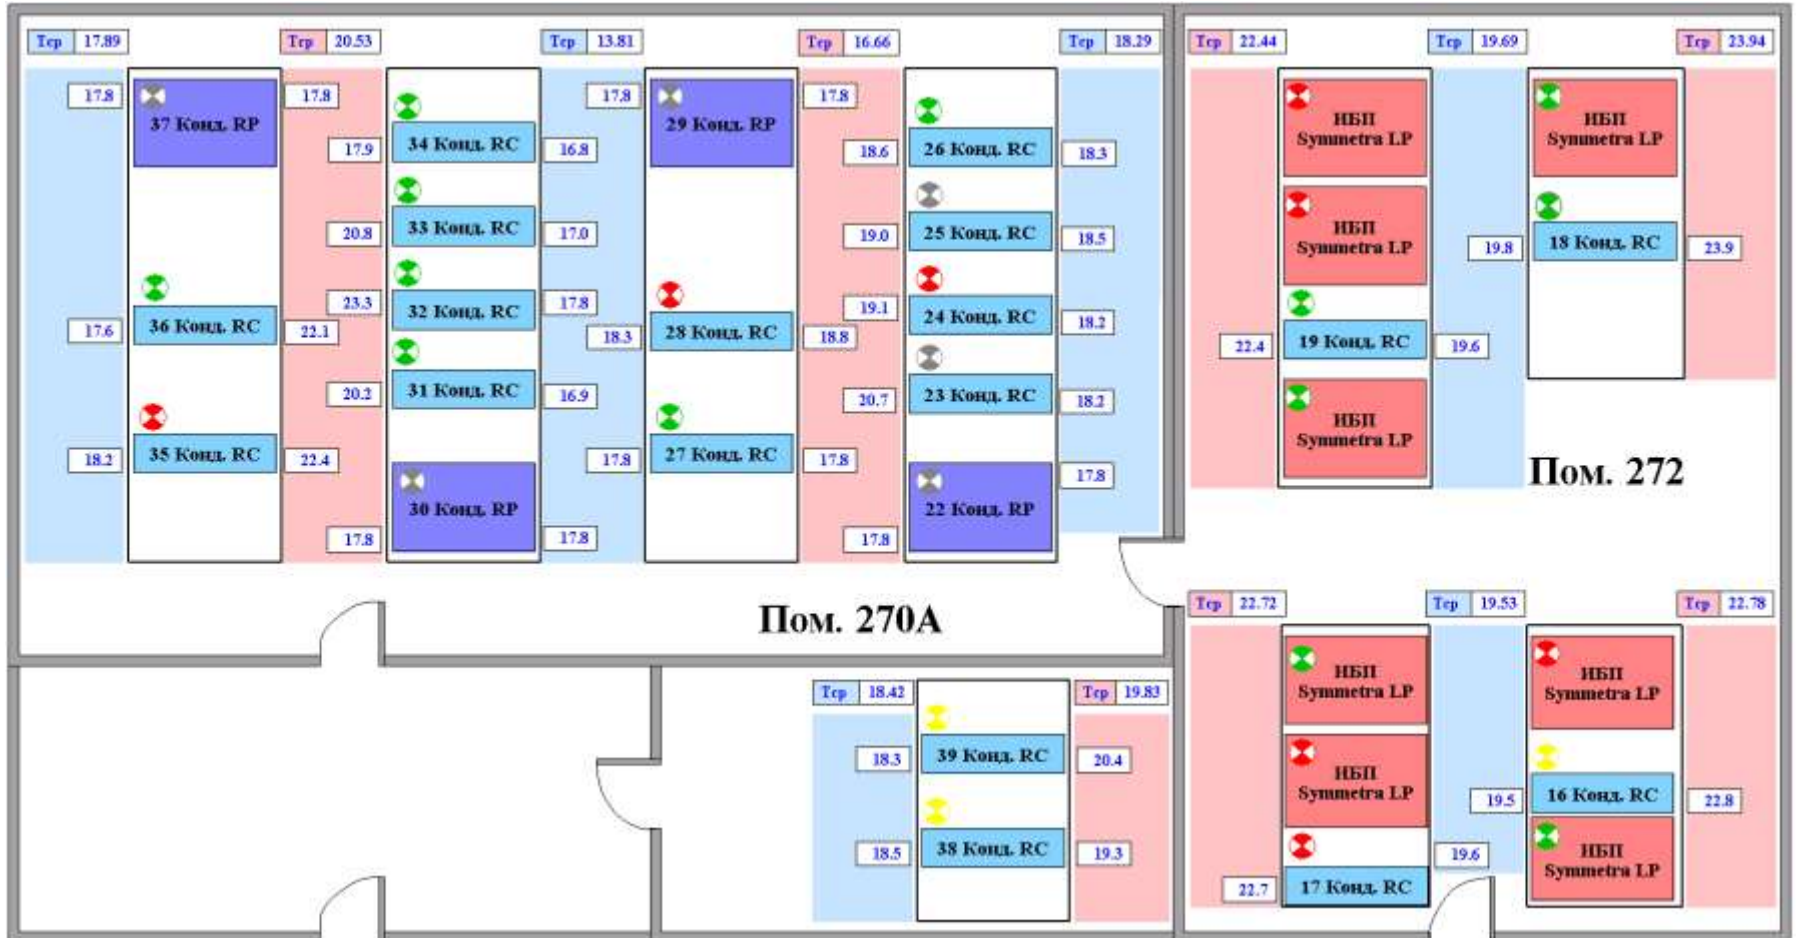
Tcp 17.89
Tcp 20.53
Tcp 13.81
Tcp 16.66
Tcp 18.29
Tcp 22.44
Tcp 19.69
Tcp 23.94

17.8
37 Конд. RP
17.8
34 Конд. RC
17.8
29 Конд. RP
17.8
26 Конд. RC
17.9
16.8
18.6
18.3
33 Конд. RC
25 Конд. RC
20.8
17.0
19.0
18.5
36 Конд. RC
17.6
22.1
23.3
32 Конд. RC
17.8
18.3
28 Конд. RC
18.8
19.1
24 Конд. RC
18.2
31 Конд. RC
20.2
16.9
20.7
23 Конд. RC
18.2
35 Конд. RC
18.2
22.4
17.8
27 Конд. RC
17.8
17.8
30 Конд. RP
22 Конд. RP
17.8
17.8
17.8

ИБП Symmetra LP
ИБП Symmetra LP
ИБП Symmetra LP
19.8
18 Конд. RC
23.9
22.4
19 Конд. RC
19.6
ИБП Symmetra LP
Пом. 272

Пом. 270А

Tcp 22.72
Tcp 19.53
Tcp 22.78
ИБП Symmetra LP
ИБП Symmetra LP
ИБП Symmetra LP
19.5
16 Конд. RC
22.8
19.6
ИБП Symmetra LP
22.7
17 Конд. RC

Tcp 18.42
Tcp 19.83
18.3
39 Конд. RC
20.4
18.5
38 Конд. RC
19.3